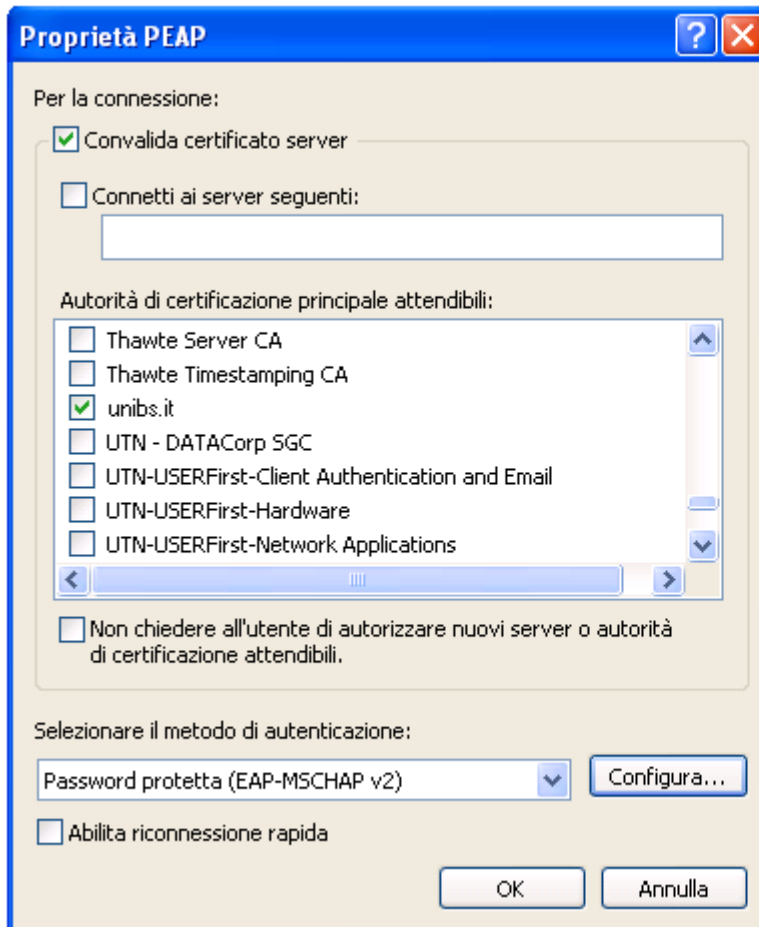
Proprietà PEAP

Per la connessione:

Convalida certificato server

Connetti ai server seguenti:

Autorità di certificazione principale attendibili:

Thawte Server CA
Thawte Timestamping CA
unibs.it
UTN - DATACorp SGC
UTN-USERFirst-Client Authentication and Email
UTN-USERFirst-Hardware
UTN-USERFirst-Network Applications

Non chiedere all'utente di autorizzare nuovi server o autorità di certificazione attendibili.

Selezionare il metodo di autenticazione:

Password protetta (EAP-MSCHAP v2)

Configura...

Abilita riconnessione rapida

OK

Annulla